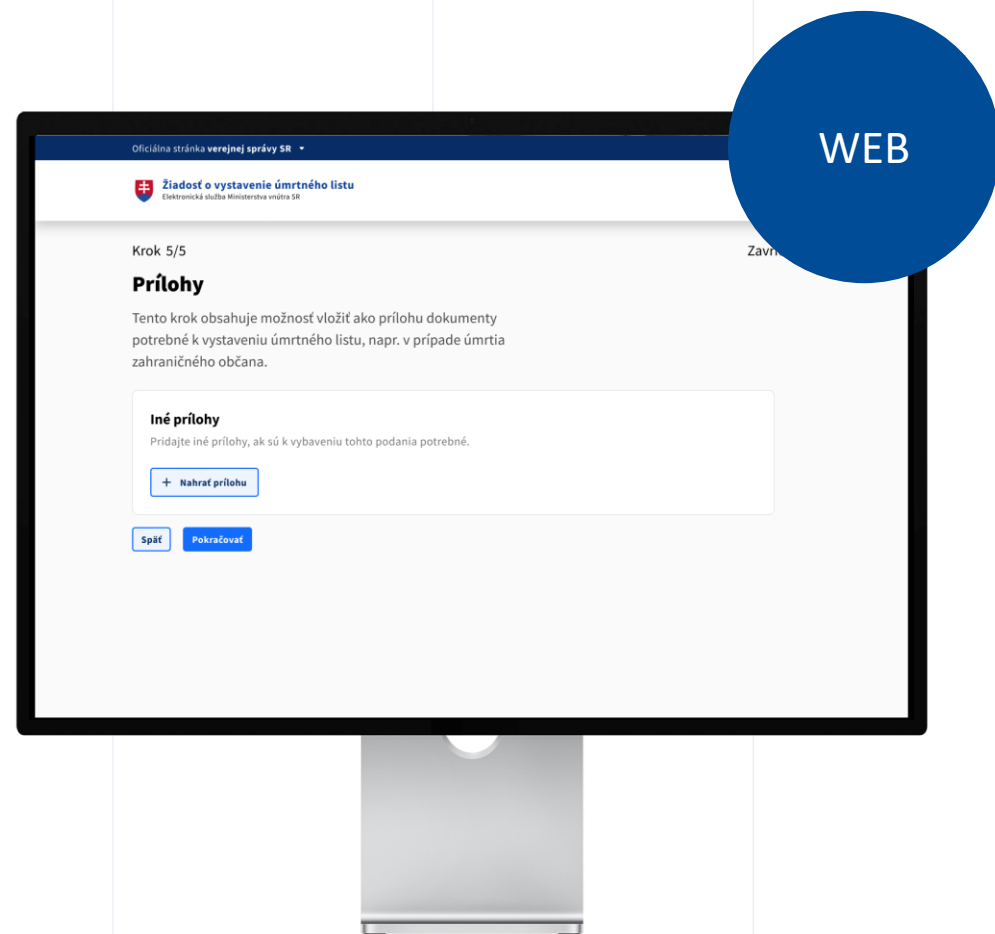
WEB

Oficiálna stránka verejnej správy SR

Žiadosť o vystavenie úmrtného listu
Elektronická služba Ministerstva vnútra SR

Krok 5/5

Zavr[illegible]

Prílohy

Tento krok obsahuje možnosť vložiť ako prílohu dokumenty potrebné k vystaveniu úmrtného listu, napr. v prípade úmrtia zahraničného občana.

Iné prílohy

Pridajte iné prílohy, ak sú k vybaveniu tohto podania potrebné.

+ Nahrať prílohu

Späť

Pokračovať